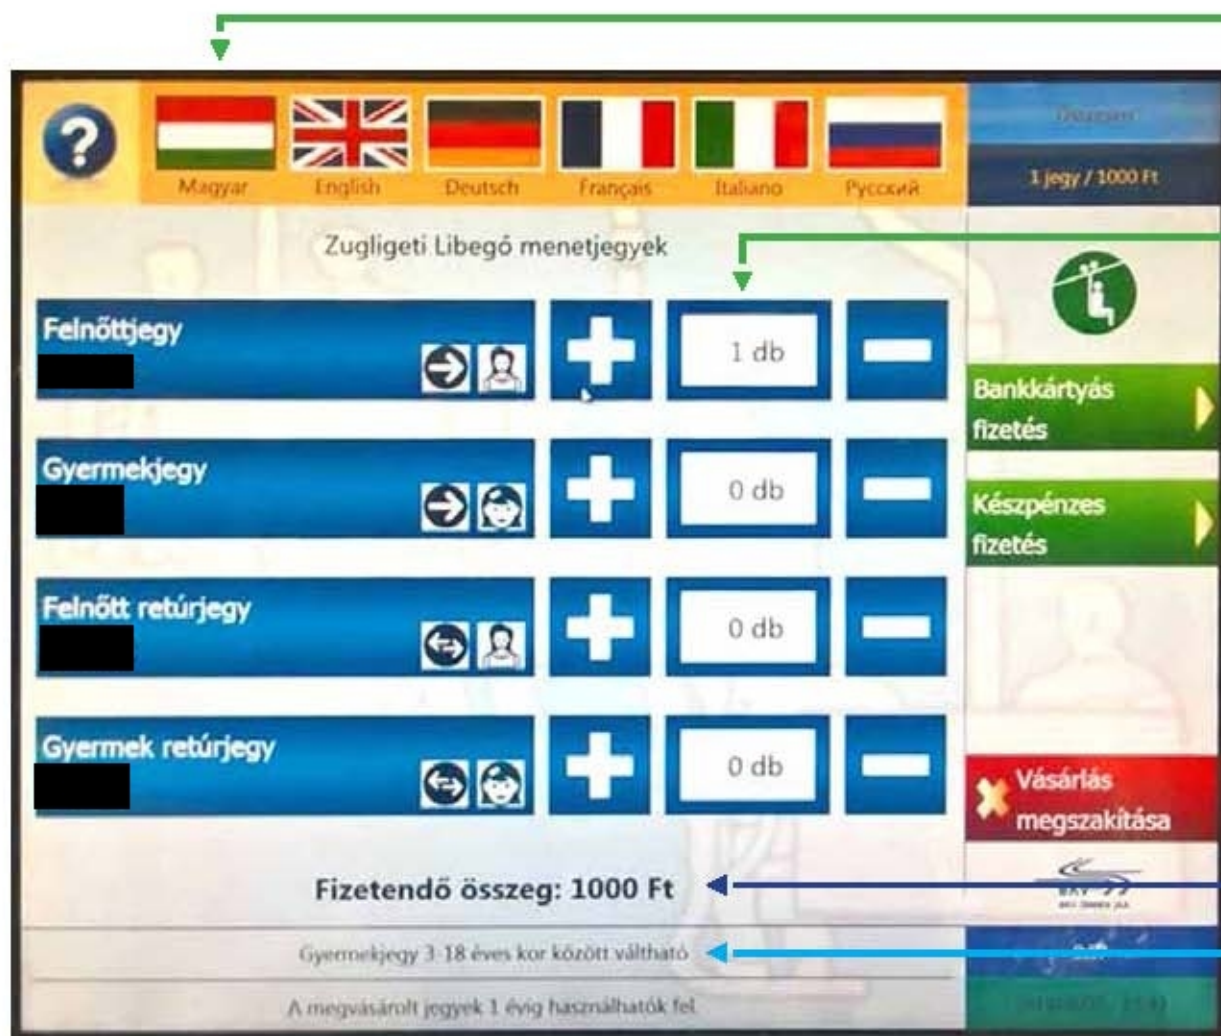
Magyar English Deutsch Français Italiano Русский

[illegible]

1 jegy / 1000 Ft

Zugligeti Libegő menetjegyek

Felnőttjegy

1 db

Gyermekjegy

0 db

Felnőtt retúrjegy

0 db

Gyermek retúrjegy

0 db

Bankkártyás fizetés

Készpénzes fizetés

Vásárlás megszakítása

BKV

Fizetendő összeg: 1000 Ft

Gyermekjegy 3-18 éves kor között váltható

A megvásárolt jegyek 1 évig használhatók fel.

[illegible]